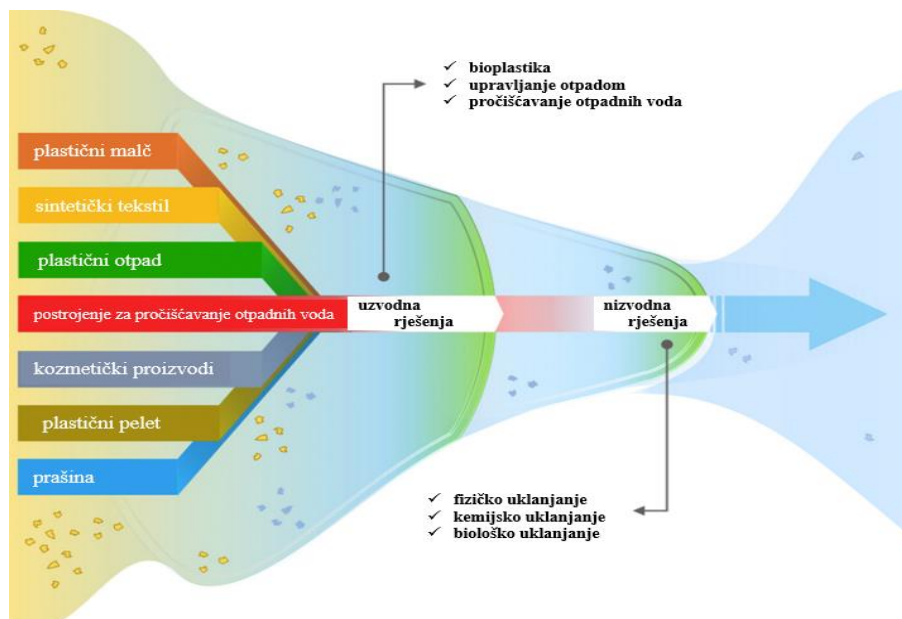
✓ bioplastika
✓ upravljanje otpadom
✓ pročišćavanje otpadnih voda

plastični malč

sintetički tekstil

plastični otpad

postrojenje za pročišćavanje otpadnih voda

uzvodna rješenja

nizvodna rješenja

kozmetički proizvodi

plastični pelet

prašina

✓ fizičko uklanjanje
✓ kemijsko uklanjanje
✓ biološko uklanjanje